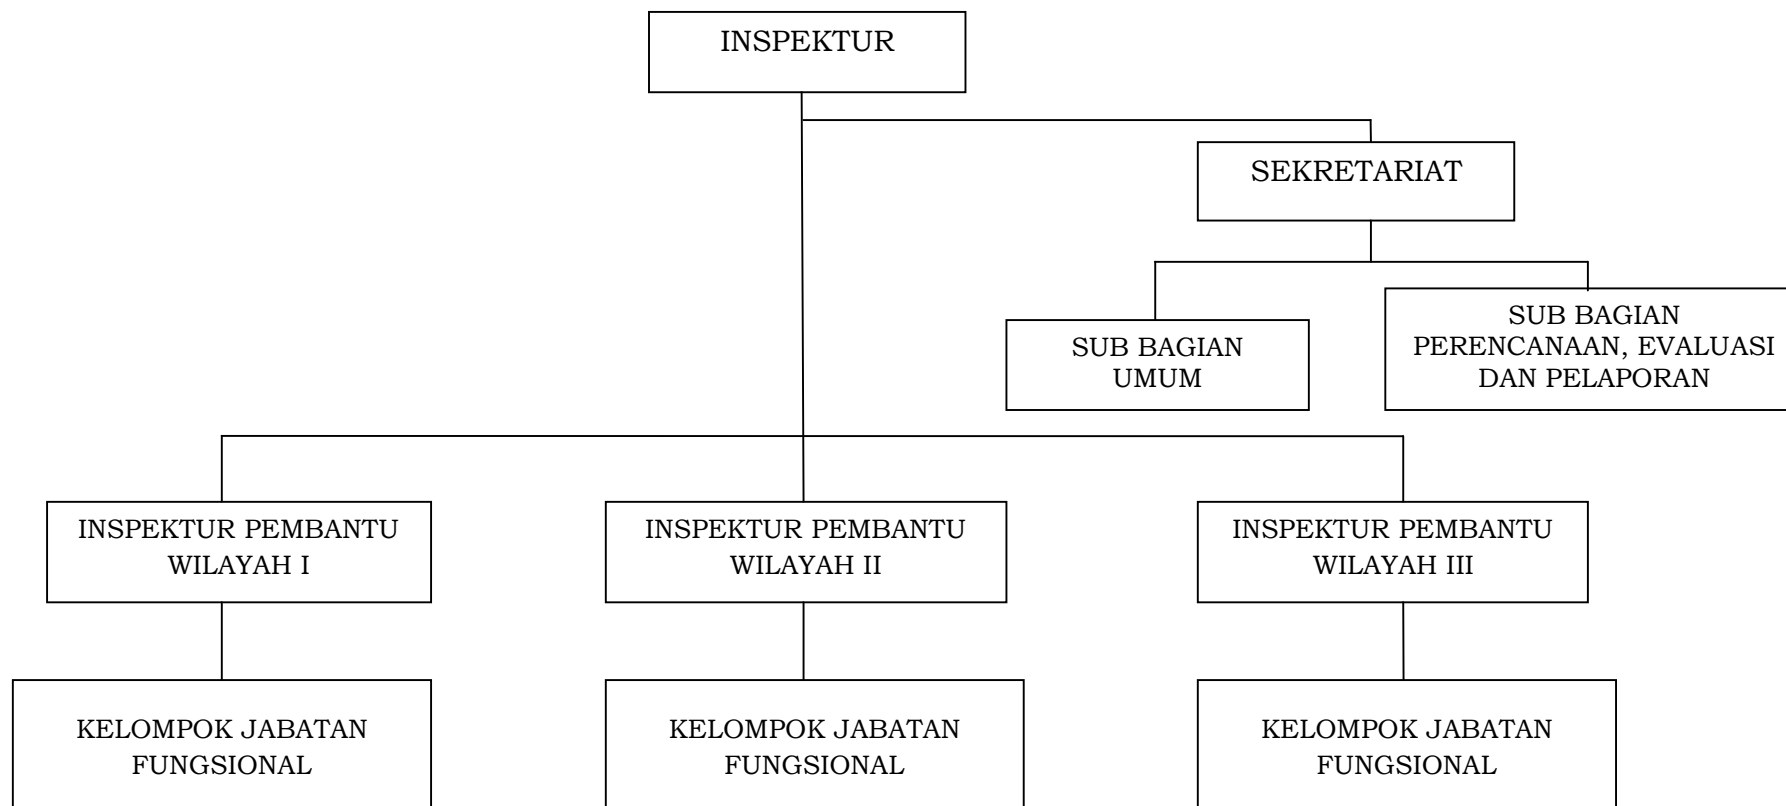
INSPEKTUR

SEKRETARIAT

SUB BAGIAN UMUM

SUB BAGIAN PERENCANAAN, EVALUASI DAN PELAPORAN

INSPEKTUR PEMBANTU WILAYAH I

INSPEKTUR PEMBANTU WILAYAH II

INSPEKTUR PEMBANTU WILAYAH III

KELOMPOK JABATAN FUNGSIONAL

KELOMPOK JABATAN FUNGSIONAL

KELOMPOK JABATAN FUNGSIONAL